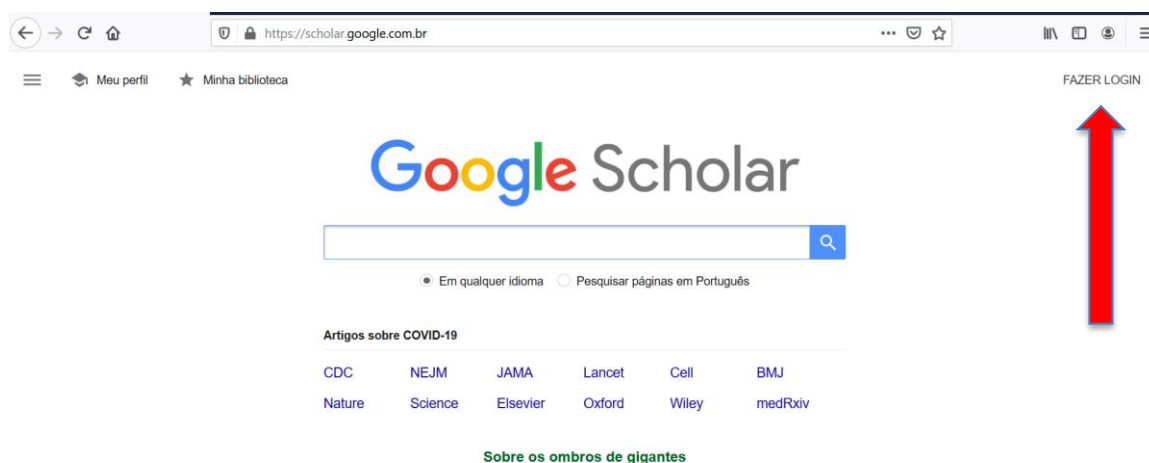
https://scholar.google.com.br

Meu perfil Minha biblioteca FAZER LOGIN

Google Scholar

Em qualquer idioma Pesquisar páginas em Português

Artigos sobre COVID-19

CDC NEJM JAMA Lancet Cell BMJ
Nature Science Elsevier Oxford Wiley medRxiv

Sobre os ombros de gigantes